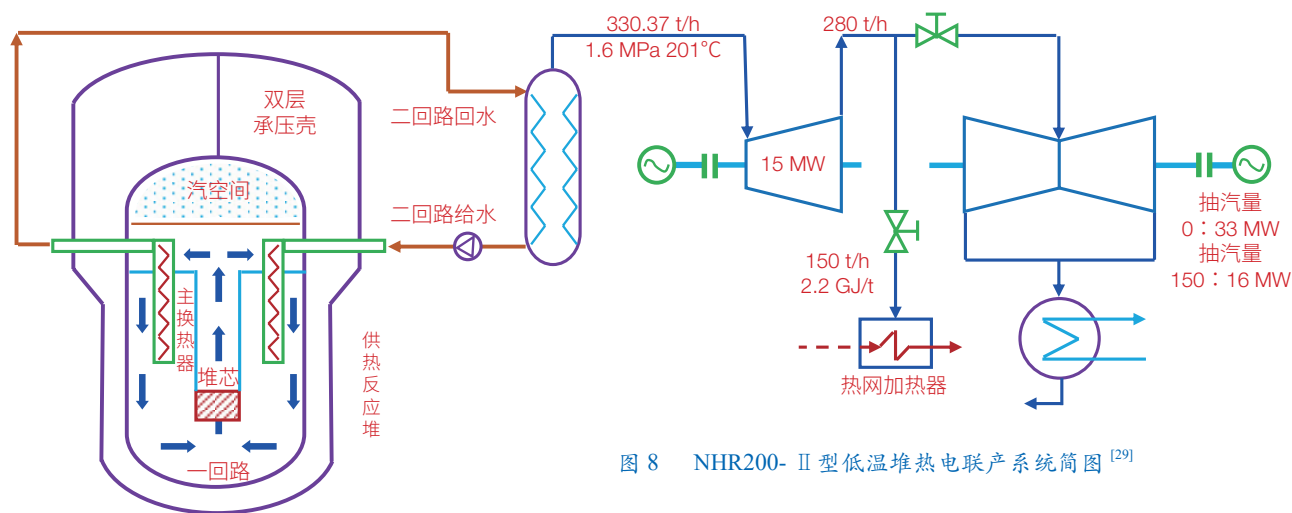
330.37 t/h
1.6 MPa 201°C

280 t/h

双层
承压壳

二回路回水

汽空间

二回路给水

15 MW

主
换
热
器

堆芯

供
热
反
应
堆

一回路

150 t/h
2.2 GJ/t

热网加热器

抽汽量
0：33 MW
抽汽量
150：16 MW

图 8 NHR200- Ⅱ型低温堆热电联产系统简图 $^{[29]}$